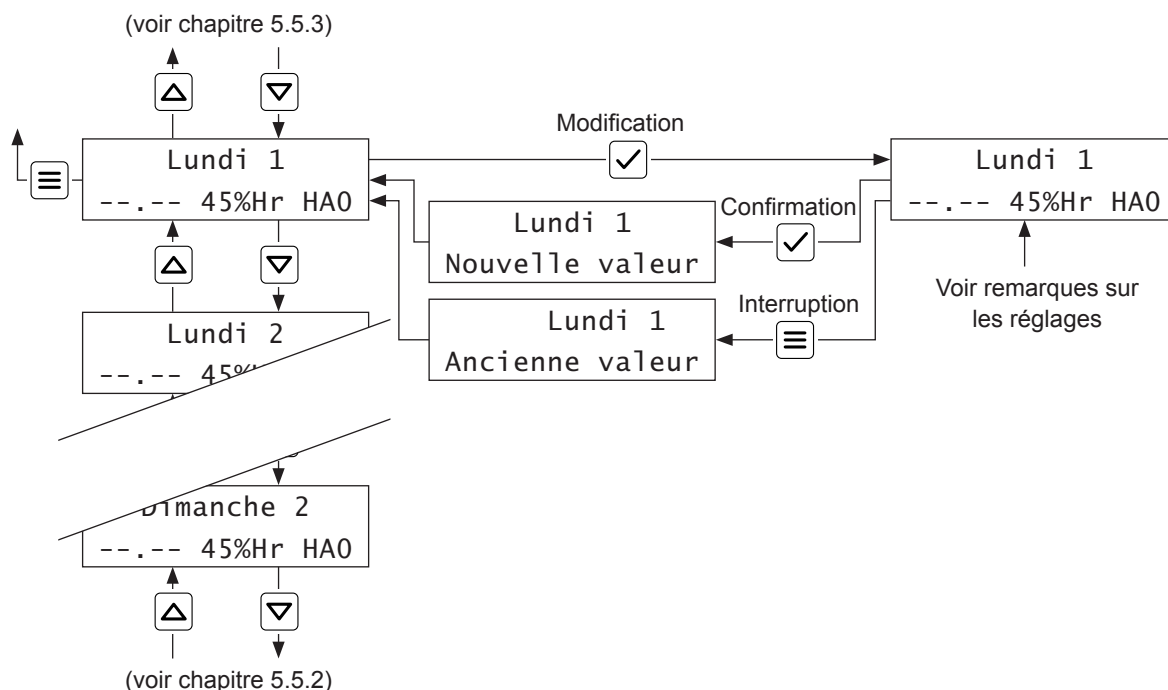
(voir chapitre 5.5.3)

Lundi 1
--.-- 45%Hr HA0

Modification

Lundi 1
--.-- 45%Hr HA0

Lundi 1
Nouvelle valeur

Confirmation

Lundi 1
Ancienne valeur

Interruption

Voir remarques sur les réglages

Lundi 2
--.-- 45%

Dimanche 2
--.-- 45%Hr HA0

(voir chapitre 5.5.2)